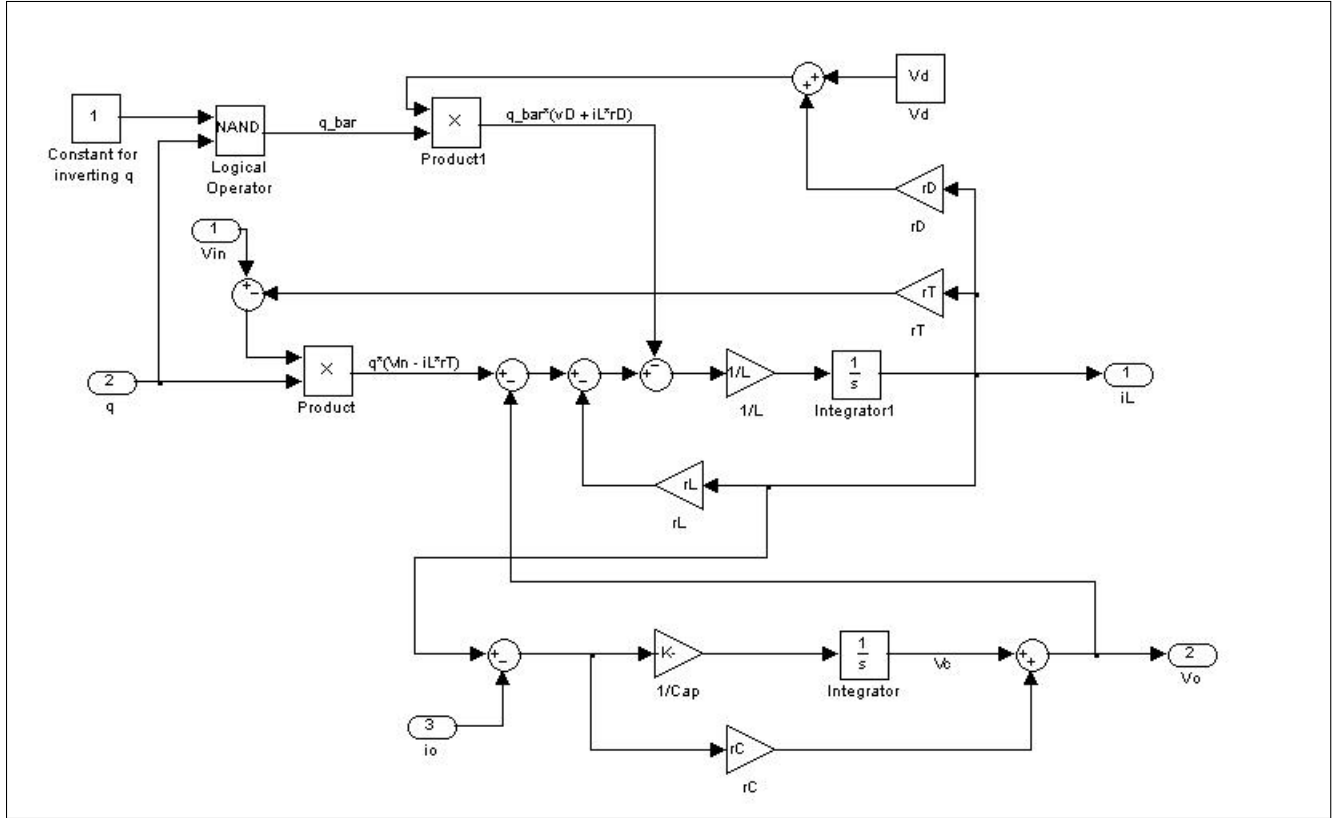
1

Constant for inverting q

NAND

Logical Operator

q_bar

×

Product1

q_bar*(vD + iL*rD)

+ +

Vd

Vd

rD

rD

1

Vin

+ -

rT

rT

2

q

×

Product

q*(Vin - iL*rT)

+ -

+ -

+ -

1/L

1/L

$\frac{1}{s}$

Integrator1

1

iL

rL

rL

+ -

-K-

1/Cap

$\frac{1}{s}$

Integrator

Vc

+ +

2

Vo

3

io

rC

rC